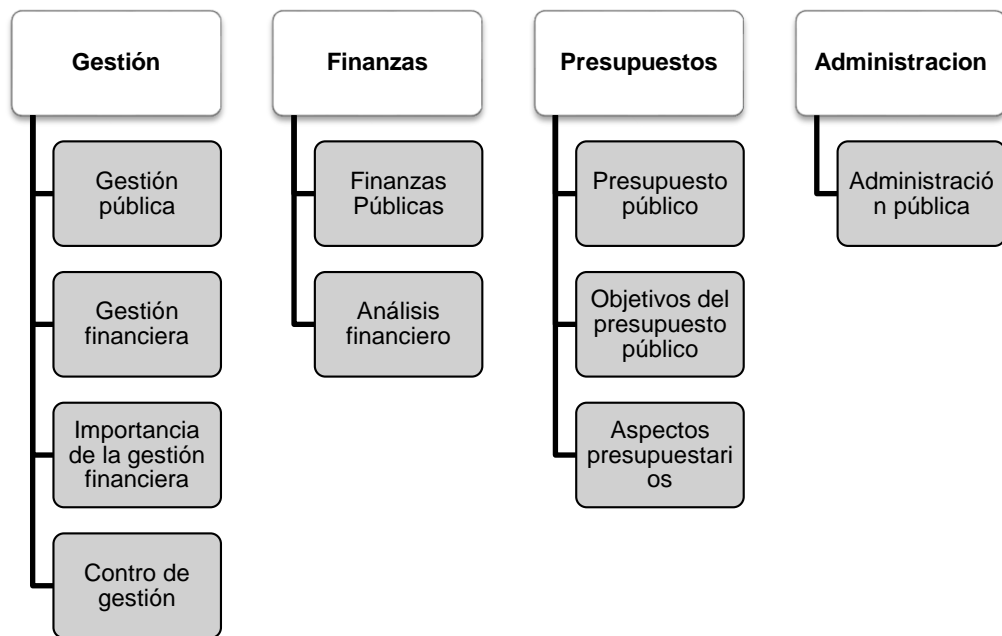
Gestión

Gestión pública

Gestión financiera

Importancia de la gestión financiera

Contro de gestión

Finanzas

Finanzas Públicas

Análisis financiero

Presupuestos

Presupuesto público

Objetivos del presupuesto público

Aspectos presupuestarios

Administracion

Administración pública